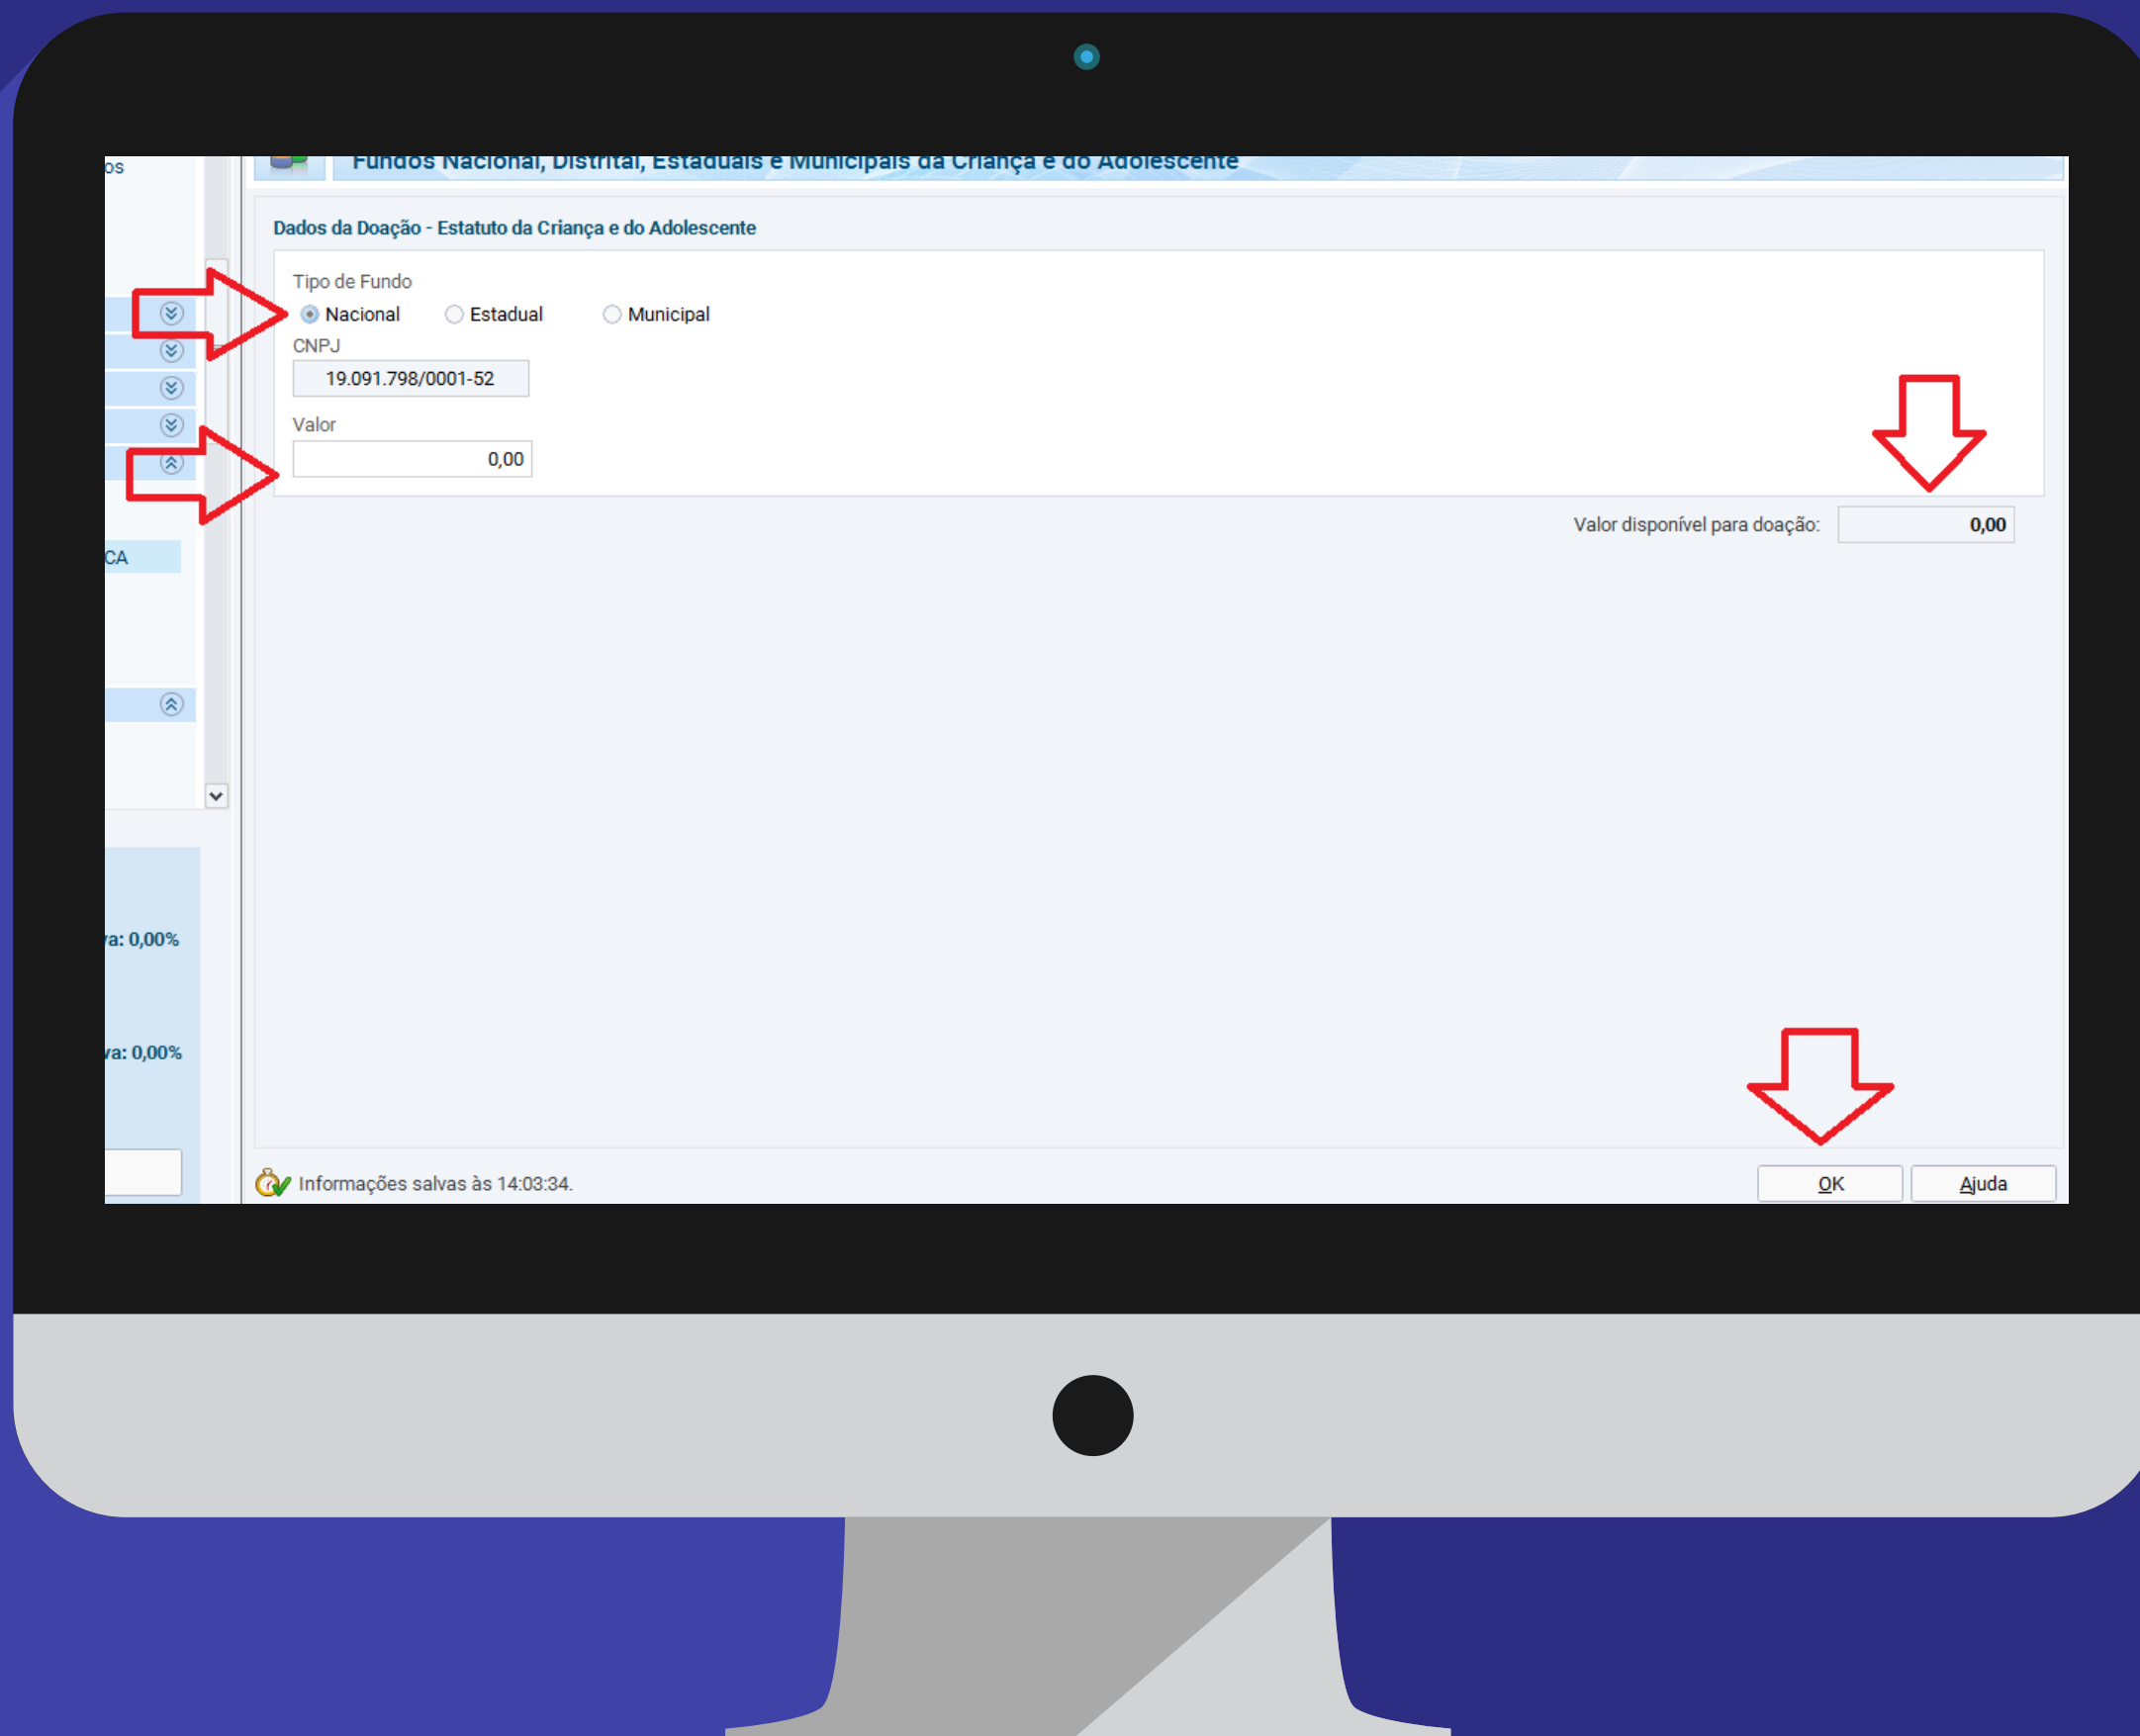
os

Fundos Nacional, Distrital, Estaduais e Municipais da Criança e do Adolescente

Dados da Doação - Estatuto da Criança e do Adolescente

Tipo de Fundo

Nacional Estadual Municipal

CNPJ

19.091.798/0001-52

Valor

0,00

Valor disponível para doação: 0,00

CA

a: 0,00%

a: 0,00%

Informações salvas às 14:03:34.

OK Ajuda